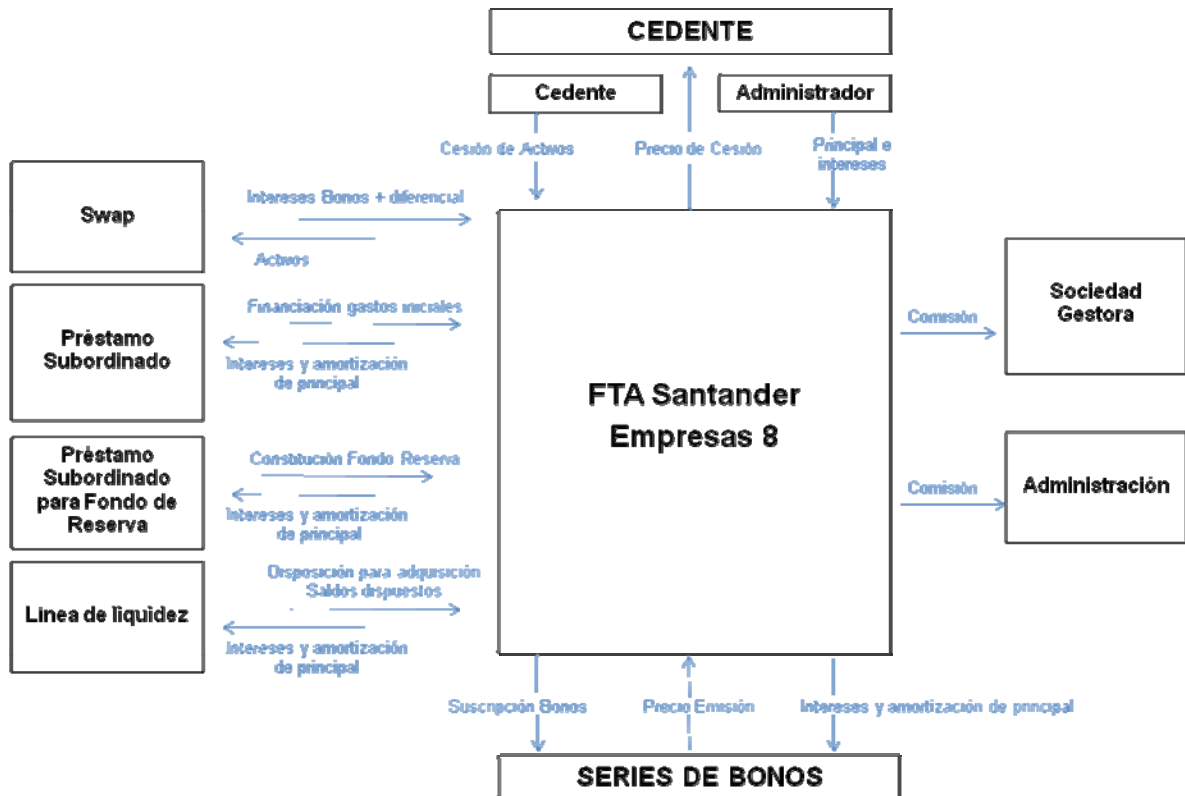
CEDENTE

Cedente

Administrador

Cesión de Activos

Precio de Cesión

Principal e intereses

Swap

Intereses Bonos + diferencial

Activos

Préstamo Subordinado

Financiación gastos iniciales

Intereses y amortización de principal

Préstamo Subordinado para Fondo de Reserva

Constitución Fondo Reserva

Intereses y amortización de principal

Linea de liquidez

Disposición para adquisición Saldos dispuestos

Intereses y amortización de principal

FTA Santander Empresas 8

Comisión

Sociedad Gestora

Comisión

Administración

Suscripción Bonos

Precio Emisión

Intereses y amortización de principal

SERIES DE BONOS